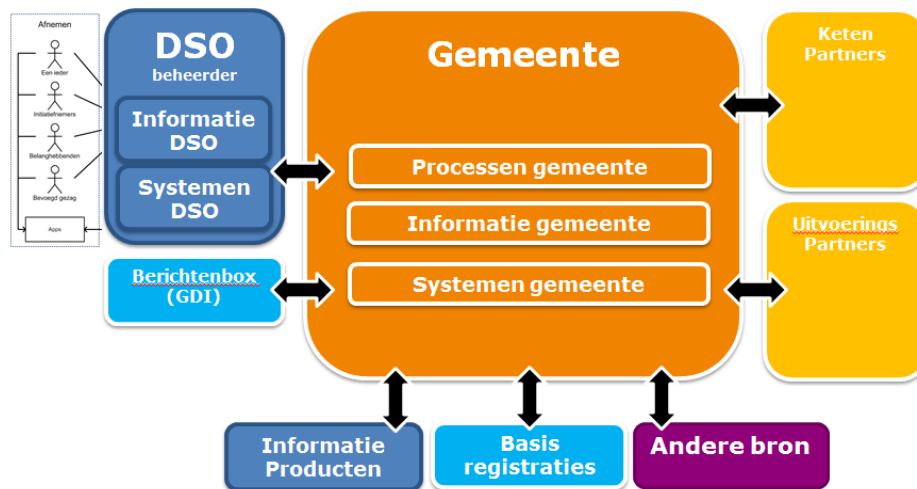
Afnemen

Een ieder

Initiatiefnemers

Belanghebbenden

Bevoegd gezag

Apps

DSO
beheerder

Informatie DSO

Systemen DSO

Berichtenbox (GDI)

Gemeente

Processen gemeente

Informatie gemeente

Systemen gemeente

Keten Partners

Uitvoerings Partners

Informatie Producten

Basis registraties

Andere bron